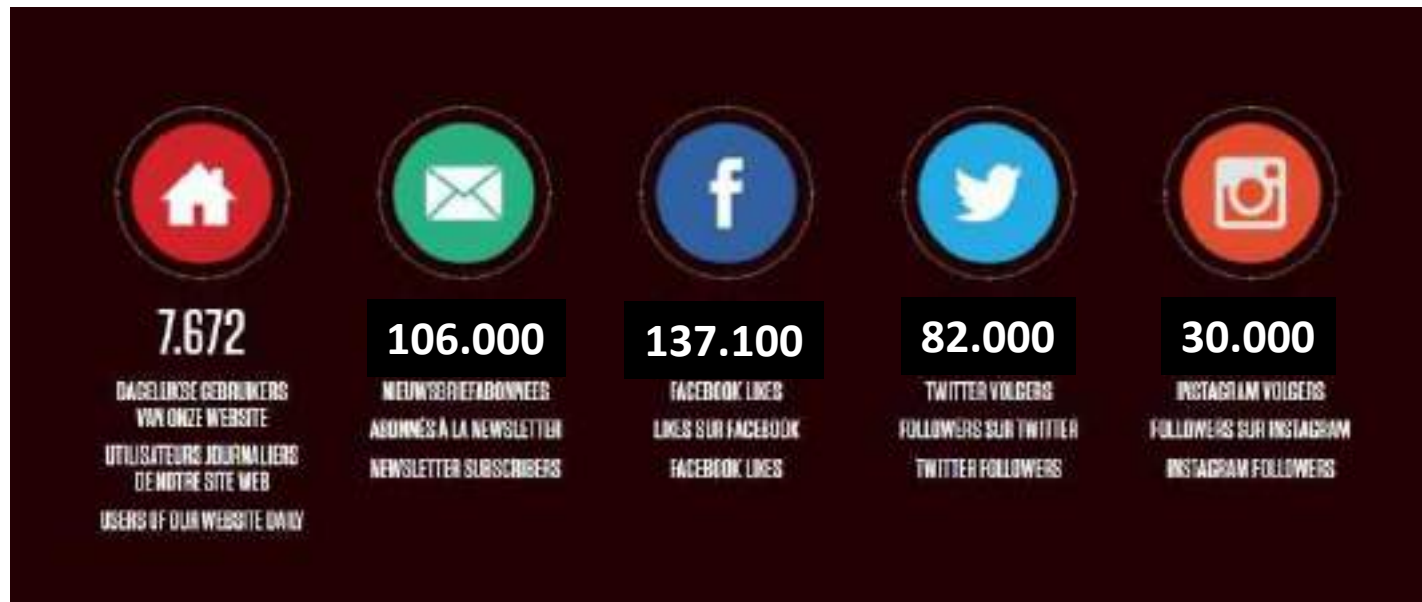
7.672

DAGELIJKSE GEBRUIKERS VAN ONZE WEBSITE

UTILISATEURS JOURNALIERS DE NOTRE SITE WEB

USERS OF OUR WEBSITE DAILY

106.000

NIEUWSBRIEFABONNEES

ABONNÉS À LA NEWSLETTER

NEWSLETTER SUBSCRIBERS

137.100

FACEBOOK LIKES

LIKES SUR FACEBOOK

FACEBOOK LIKES

82.000

TWITTER VOLGERS

FOLLOWERS SUR TWITTER

TWITTER FOLLOWERS

30.000

INSTAGRAM VOLGERS

FOLLOWERS SUR INSTAGRAM

INSTAGRAM FOLLOWERS